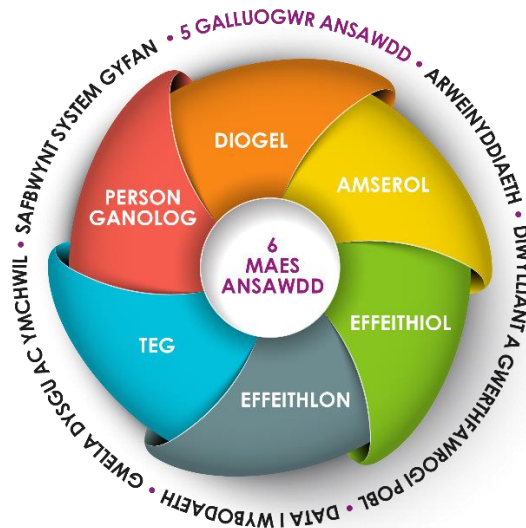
5 GALLUOGWR ANSAWDD • ARWEINYDDIAETH • DIWYLLIANT A GWERTHFAWROGI POBL • DATA I WYBODAETH • GWELLA DYSGU AC YMCHWIL • SAFBWYNT SYSTEM GYFAN •

DIOGEL

AMSEROL

PERSON GANOLOG

6 MAES ANSAWDD

EFFEITHIOL

TEG

EFFEITHLON